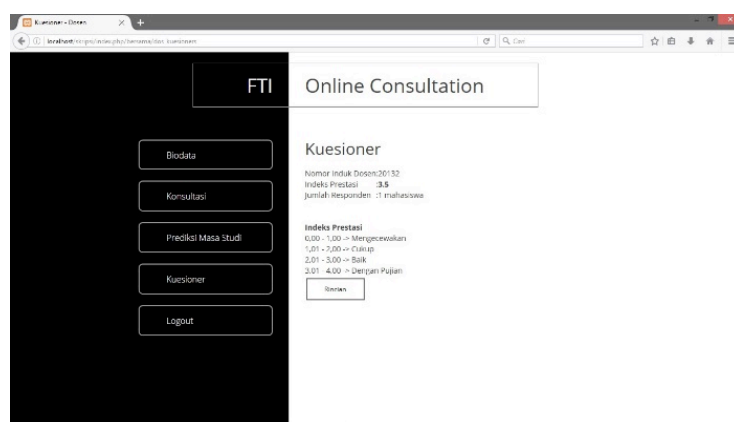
Kuesioner - Dosen

localhost/ntrpro/index.php/beranda/dsn_kuesioner

Cari

FTI

Online Consultation

Biodata

Konsultasi

Prediksi Masa Studi

Kuesioner

Logout

Kuesioner

Nomor Induk Dosen:20132
Indeks Prestasi : 3.5
Jumlah Responden : 1 mahasiswa

Indeks Prestasi
0,00 - 1,00 -> Mengecewakan
1,01 - 2,00 -> Cukup
2,01 - 3,00 -> Baik
3,01 - 4,00 -> Dengan Pujian

Rincian